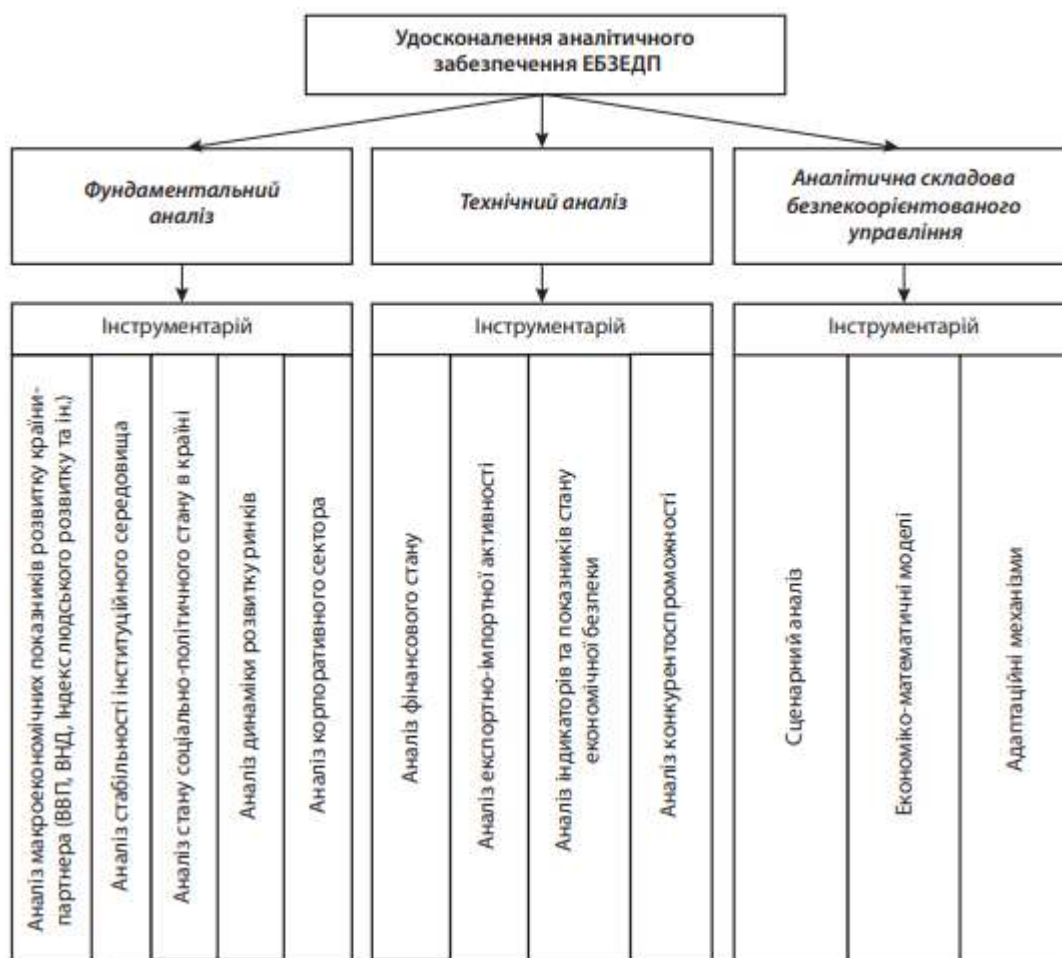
Удосконалення аналітичного забезпечення ЕБЗЕДП

Фундаментальний аналіз

Технічний аналіз

Аналітична складова безпекоорієнтованого управління

Інструментарій

Аналіз макроекономічних показників розвитку країни-партнера (ВВП, ВНД, Індекс людського розвитку та ін.)

Аналіз стабільності інституційного середовища

Аналіз стану соціально-політичного стану в країні

Аналіз динаміки розвитку ринків

Аналіз корпоративного сектора

Інструментарій

Аналіз фінансового стану

Аналіз експортно-імпортної активності

Аналіз індикаторів та показників стану економічної безпеки

Аналіз конкурентоспроможності

Інструментарій

Сценарний аналіз

Економіко-математичні моделі

Адаптаційні механізми